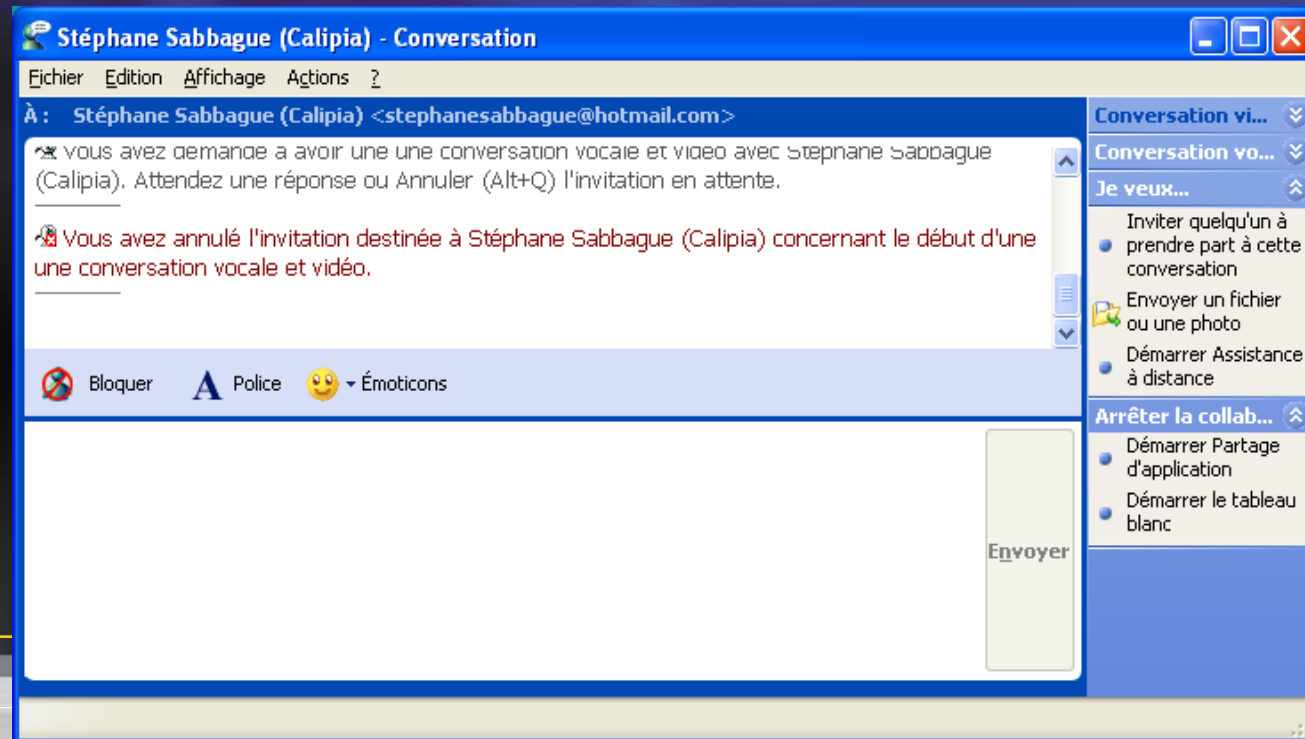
Stéphane Sabbague (Calipia) - Conversation

Fichier Edition Affichage Actions ?

À : Stéphane Sabbague (Calipia) <stephanesabbague@hotmail.com>

Vous avez demandé à avoir une une conversation vocale et vidéo avec Stéphane Sabbague (Calipia). Attendez une réponse ou Annuler (Alt+Q) l'invitation en attente.

Vous avez annulé l'invitation destinée à Stéphane Sabbague (Calipia) concernant le début d'une une conversation vocale et vidéo.

Bloquer Police Émoticons

Envoyer

Conversation vi...

Conversation vo...

Je veux...

Inviter quelqu'un à prendre part à cette conversation

Envoyer un fichier ou une photo

Démarrer Assistance à distance

Arrêter la collab...

Démarrer Partage d'application

Démarrer le tableau blanc